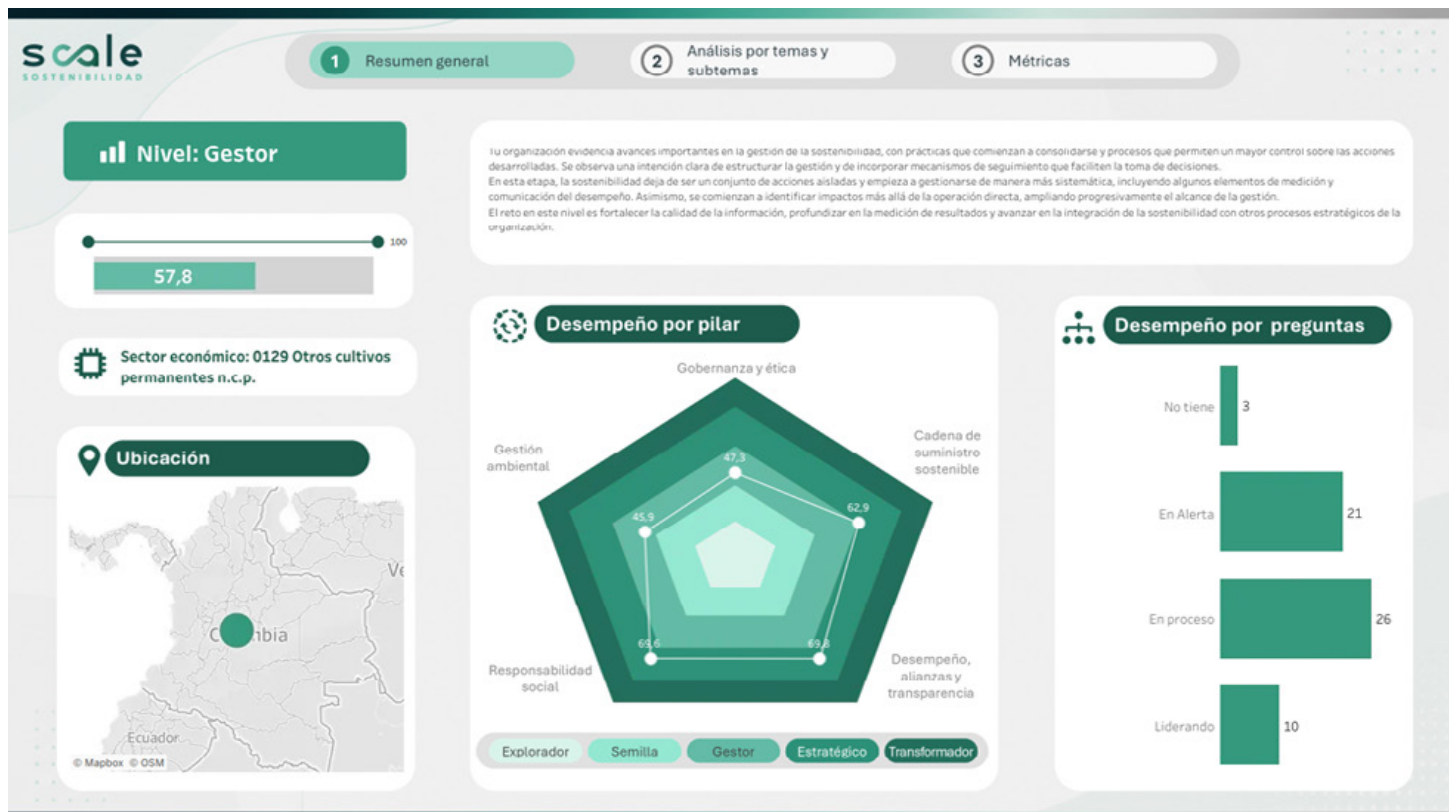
scale
SOSTENIBILIDAD

1 Resumen general
2 Análisis por temas y subtemas
3 Métricas

Nivel: Gestor

100

57,8

Sector económico: 0129 Otros cultivos permanentes n.c.p.

Ubicación

Ve
Colombia
Ecuador
© Mapbox © OSM

Tu organización evidencia avances importantes en la gestión de la sostenibilidad, con prácticas que comienzan a consolidarse y procesos que permiten un mayor control sobre las acciones desarrolladas. Se observa una intención clara de estructurar la gestión y de incorporar mecanismos de seguimiento que faciliten la toma de decisiones.
En esta etapa, la sostenibilidad deja de ser un conjunto de acciones aisladas y empieza a gestionarse de manera más sistemática, incluyendo algunos elementos de medición y comunicación del desempeño. Asimismo, se comienzan a identificar impactos más allá de la operación directa, ampliando progresivamente el alcance de la gestión.
El reto en este nivel es fortalecer la calidad de la información, profundizar en la medición de resultados y avanzar en la integración de la sostenibilidad con otros procesos estratégicos de la organización.

Desempeño por pilar

Gobernanza y ética
Cadena de suministro sostenible
Desempeño, alianzas y transparencia
Responsabilidad social
Gestión ambiental

47,3
62,9
69,8
69,6
45,9

Explorador
Semilla
Gestor
Estratégico
Transformador

Desempeño por preguntas

No tiene 3
En Alerta 21
En proceso 26
Liderando 10